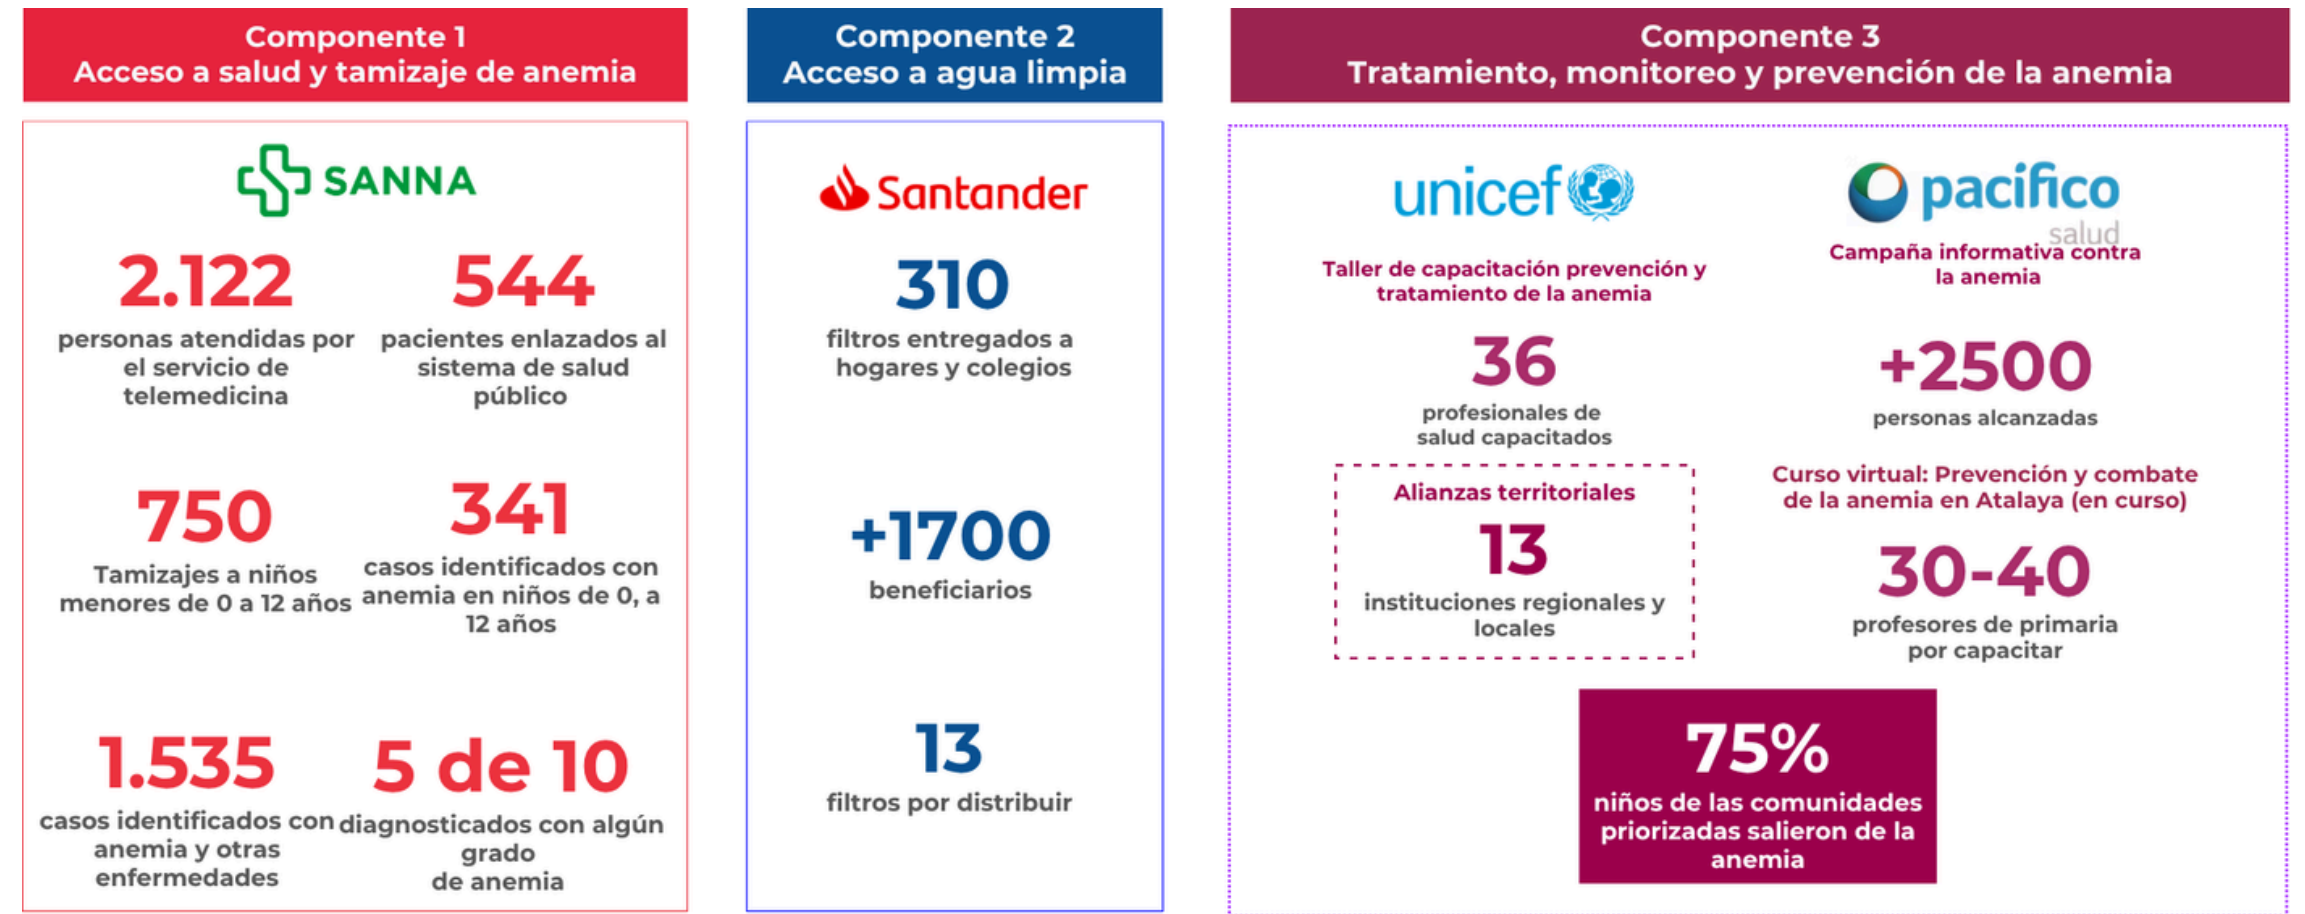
Componente 1
Acceso a salud y tamizaje de anemia

SANNA

2.122
personas atendidas por el servicio de telemedicina

544
pacientes enlazados al sistema de salud público

750
Tamizajes a niños menores de 0 a 12 años

341
casos identificados con anemia en niños de 0, a 12 años

1.535
casos identificados con anemia y otras enfermedades

5 de 10
diagnosticados con algún grado de anemia

Componente 2
Acceso a agua limpia

Santander

310
filtros entregados a hogares y colegios

+1700
beneficiarios

13
filtros por distribuir

Componente 3
Tratamiento, monitoreo y prevención de la anemia

unicef

Taller de capacitación prevención y tratamiento de la anemia

36
profesionales de salud capacitados

Alianzas territoriales
13
instituciones regionales y locales

pacifico salud

Campaña informativa contra la anemia

+2500
personas alcanzadas

Curso virtual: Prevención y combate de la anemia en Atalaya (en curso)

30-40
profesores de primaria por capacitar

75%
niños de las comunidades priorizadas salieron de la anemia